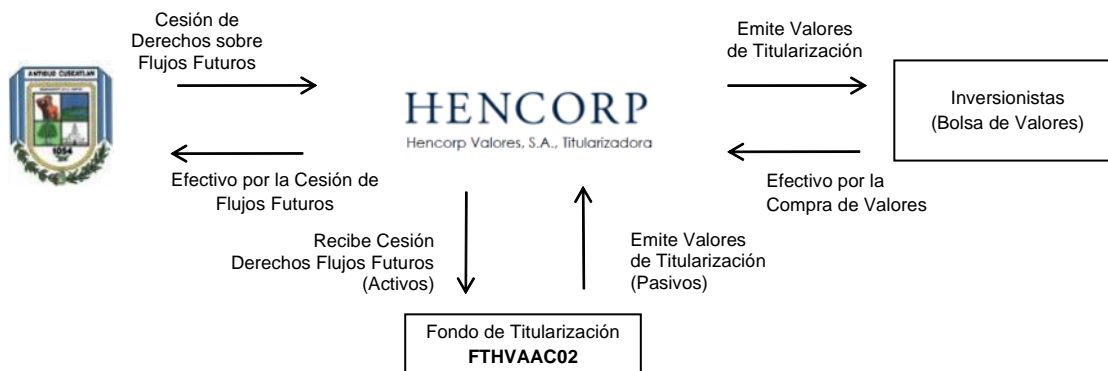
ANTIGUO CUSCATLAN

1954

Cesión de Derechos sobre Flujos Futuros

Emite Valores de Titularización

HENCORP

Hencorp Valores, S.A., Titularizadora

Inversionistas (Bolsa de Valores)

Efectivo por la Cesión de Flujos Futuros

Efectivo por la Compra de Valores

Recibe Cesión Derechos Flujos Futuros (Activos)

Emite Valores de Titularización (Pasivos)

Fondo de Titularización
**FTHVAAC02**